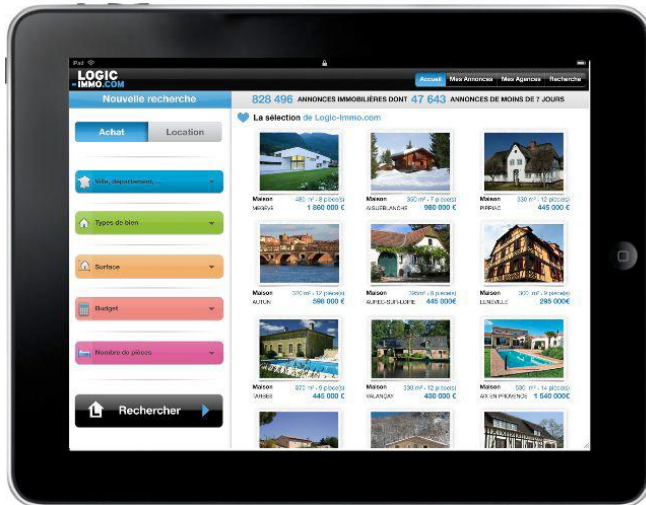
iPad

LOGIC -IMMO.COM

Accueil | Mes Annonces | Mes Agences | Recherche

Nouvelle recherche

828 496 ANNONCES IMMOBILIÈRES DONT 47 643 ANNONCES DE MOINS DE 7 JOURS

Achat | Location

La sélection de Logic-immo.com

Ville, département, ...

Types de bien

Surface

Budget

Nombre de pièces

Rechercher

Maison 480 m² - 8 pièce(s) MEGEVE 1 860 000 €

Maison 300 m² - 8 pièce(s) AIGUEBLANCHE 980 000 €

Maison 330 m² - 12 pièce(s) PIPRIAC 445 000 €

Maison 300 m² - 12 pièce(s) AUTUN 590 000 €

Maison 150 m² - 8 pièce(s) AUREC-SUR-LOIRE 445 000€

Maison 330 m² - 8 pièce(s) LUNEVILLE 295 000€

Maison 920 m² - 12 pièce(s) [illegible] 440 000 €

Maison 330 m² - 8 pièce(s) VALANJAY 430 000 €

Maison 330 m² - 14 pièce(s) AIX EN PROVENCE 1 540 000€